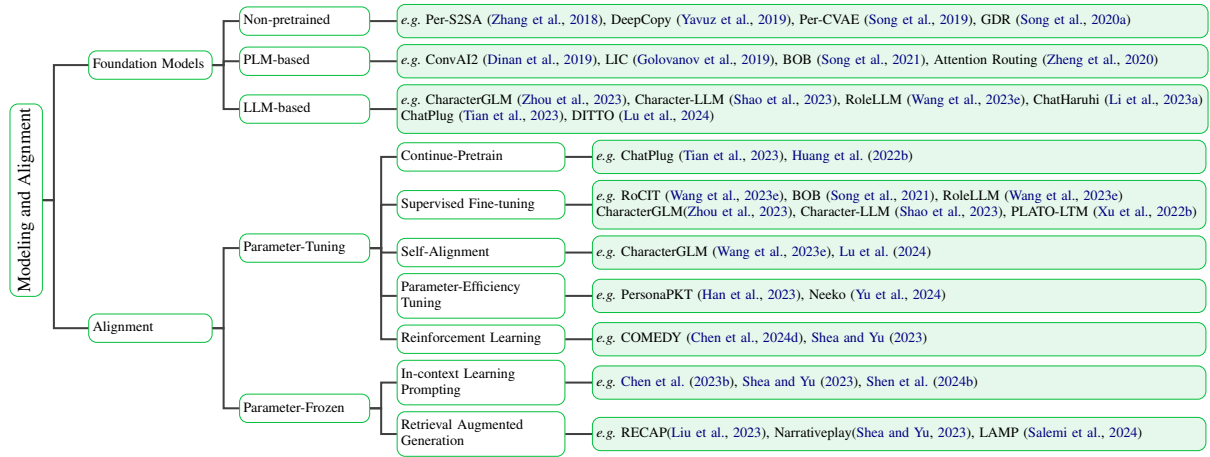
Modeling and Alignment

Foundation Models

Non-pretrained

e.g. Per-S2SA (Zhang et al., 2018), DeepCopy (Yavuz et al., 2019), Per-CVAE (Song et al., 2019), GDR (Song et al., 2020a)

PLM-based

e.g. ConvAI2 (Dinan et al., 2019), LIC (Golovanov et al., 2019), BOB (Song et al., 2021), Attention Routing (Zheng et al., 2020)

LLM-based

e.g. CharacterGLM (Zhou et al., 2023), Character-LLM (Shao et al., 2023), RoleLLM (Wang et al., 2023e), ChatHaruhi (Li et al., 2023a) ChatPlug (Tian et al., 2023), DITTO (Lu et al., 2024)

Alignment

Parameter-Tuning

Continue-Pretrain

e.g. ChatPlug (Tian et al., 2023), Huang et al. (2022b)

Supervised Fine-tuning

e.g. RoCIT (Wang et al., 2023e), BOB (Song et al., 2021), RoleLLM (Wang et al., 2023e) CharacterGLM(Zhou et al., 2023), Character-LLM (Shao et al., 2023), PLATO-LTM (Xu et al., 2022b)

Self-Alignment

e.g. CharacterGLM (Wang et al., 2023e), Lu et al. (2024)

Parameter-Efficiency Tuning

e.g. PersonaPKT (Han et al., 2023), Neeko (Yu et al., 2024)

Reinforcement Learning

e.g. COMEDY (Chen et al., 2024d), Shea and Yu (2023)

Parameter-Frozen

In-context Learning Prompting

e.g. Chen et al. (2023b), Shea and Yu (2023), Shen et al. (2024b)

Retrieval Augmented Generation

e.g. RECAP(Liu et al., 2023), Narrativeplay(Shea and Yu, 2023), LAMP (Salemi et al., 2024)